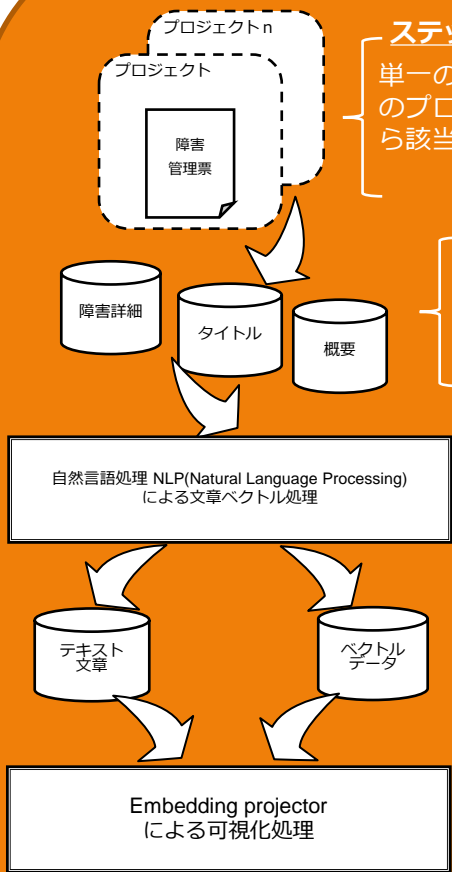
プロジェクトn

プロジェクト

障害
管理票

ステッ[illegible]

単一の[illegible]
のプロ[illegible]
ら該当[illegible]

障害詳細

タイトル

概要

自然言語処理 NLP(Natural Language Processing)
による文章ベクトル処理

テキスト
文章

ベクトル
データ

Embedding projector
による可視化処理